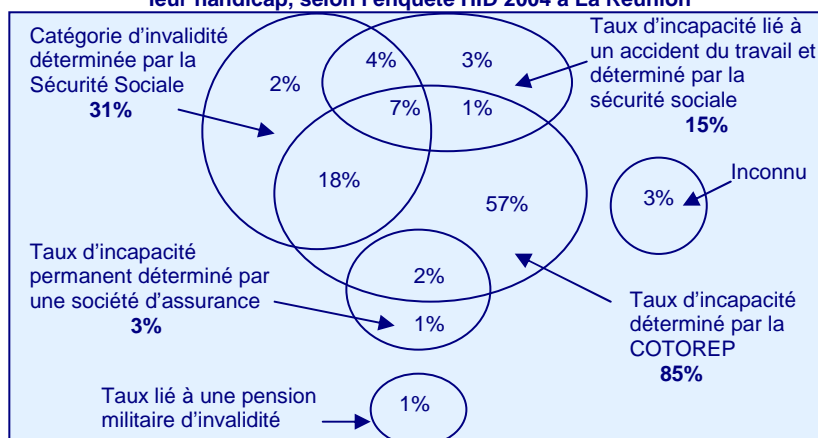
leur handicap, selon l'enquête HID 2004 à La Réunion

Catégorie d'invalidité déterminée par la Sécurité Sociale
31%

2%

4%

3%

Taux d'incapacité lié à un accident du travail et déterminé par la sécurité sociale
15%

7%

1%

18%

57%

3%

Inconnu

Taux d'incapacité permanent déterminé par une société d'assurance
3%

2%

1%

Taux d'incapacité déterminé par la COTOREP
85%

Taux lié à une pension militaire d'invalidité

1%